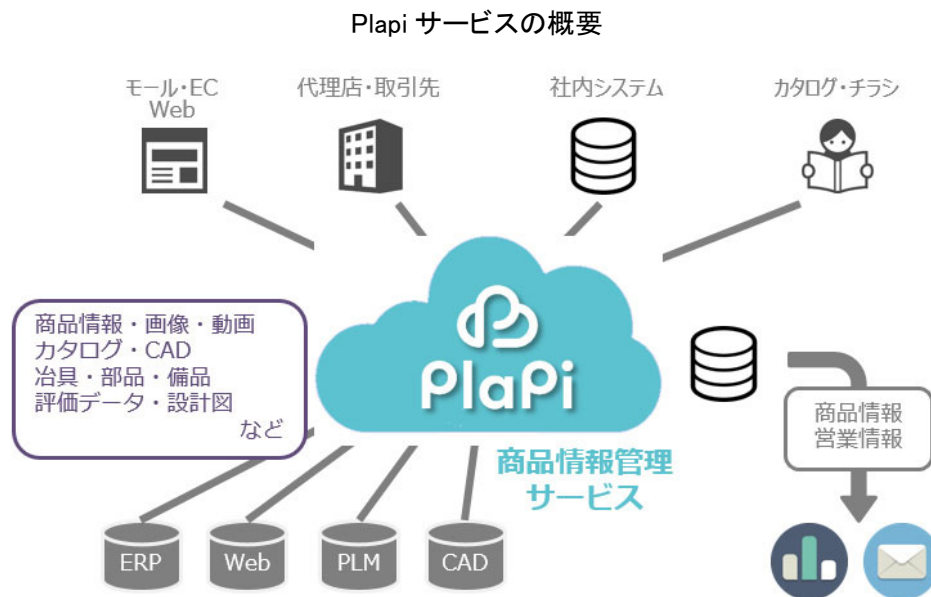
Plapi サービスの概要

モール・EC
Web

代理店・取引先

社内システム

カタログ・チラシ

商品情報・画像・動画
カタログ・CAD
治具・部品・備品
評価データ・設計図
など

PlaPi

商品情報管理
サービス

商品情報
営業情報

ERP

Web

PLM

CAD